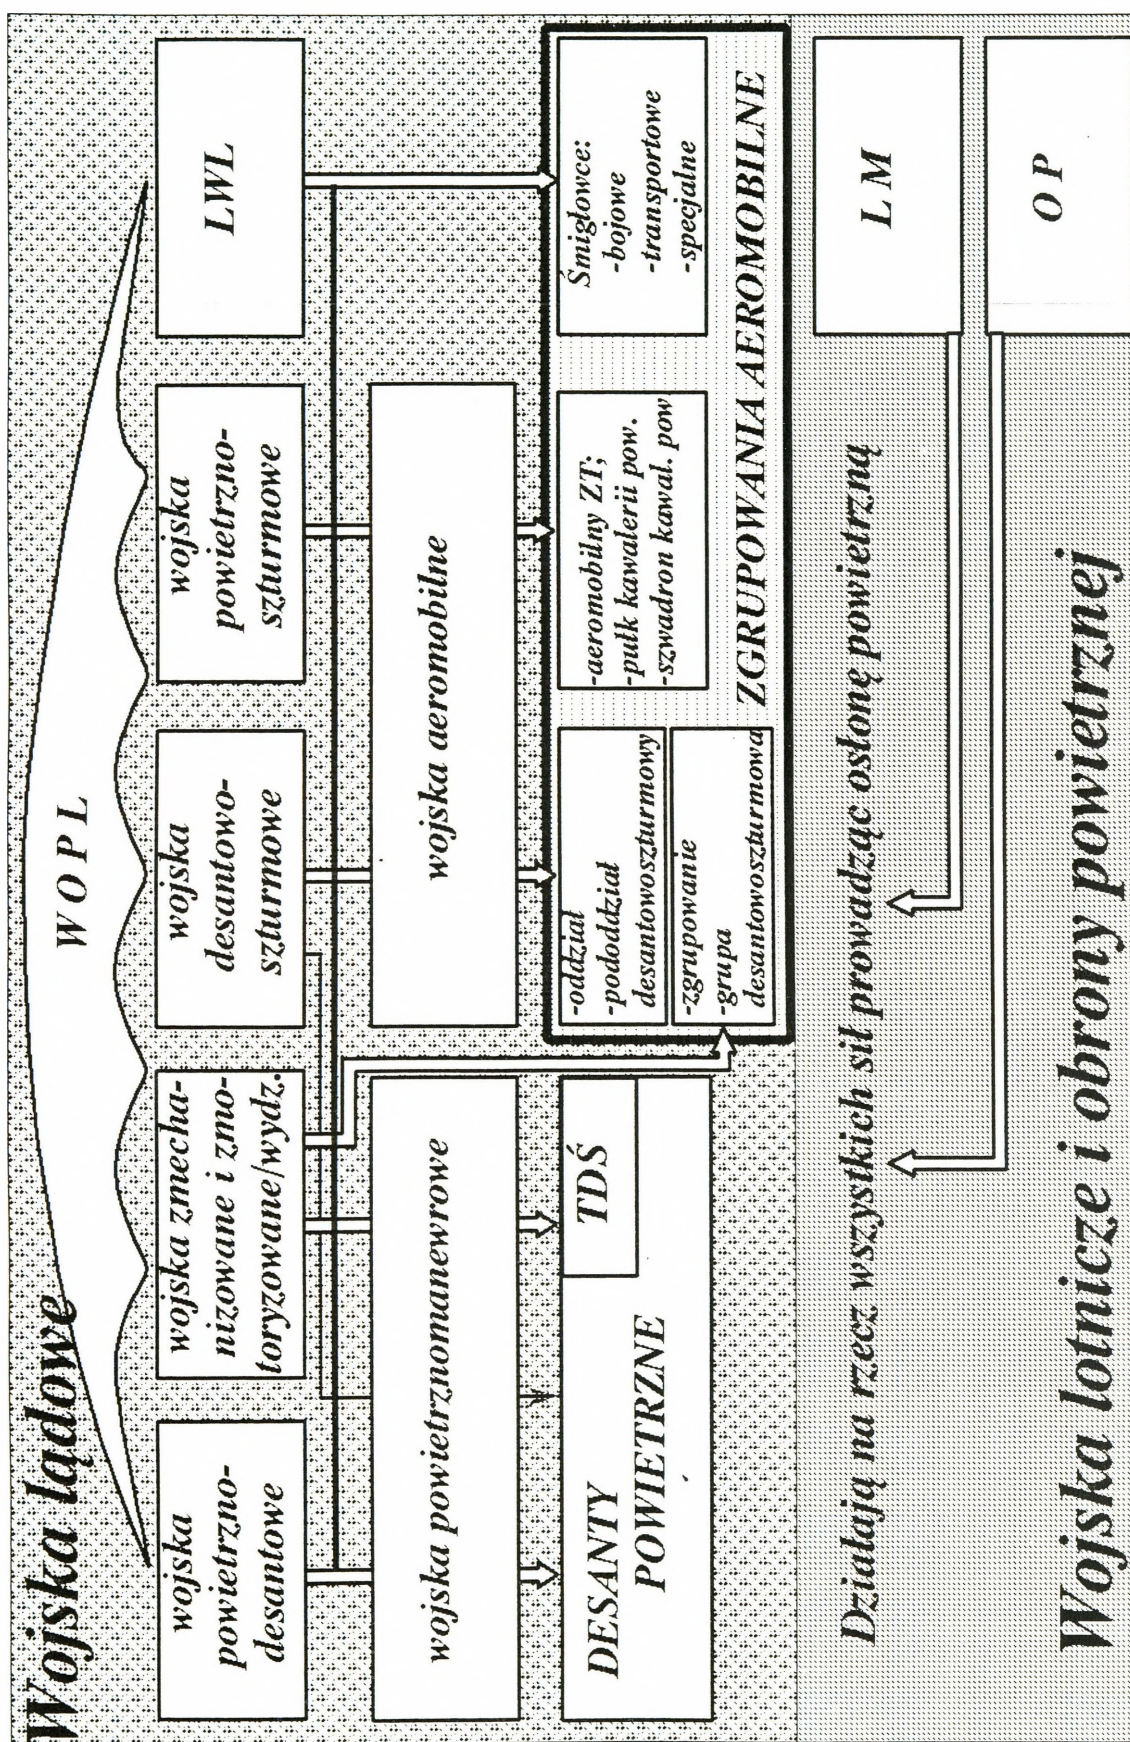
Wojska lądowe

W O P L

wojska powietrzno-desantowe

wojska zmechanizowane i zmotoryzowane/wydz.

wojska desantowo-szturmowe

wojska powietrzno-szturmowe

LWL

wojska powietrznomanewrowe

wojska aeromobilne

DESANTY POWIETRZNE

TDŚ

-oddział
-pododdział desantowoszturmowy

-zgrupowanie
-grupa desantowoszturmowa

-aeromobilny ZT;
-pułk kawalerii pow.
-szwadron kawal. pow

Śmigłowce:
-bojowe
-transportowe
-specjalne

ZGRUPOWANIA AEROMOBILNE

L M

O P

Działają na rzecz wszystkich sił prowadząc osłonę powietrzną

Wojska lotnicze i obrony powietrznej